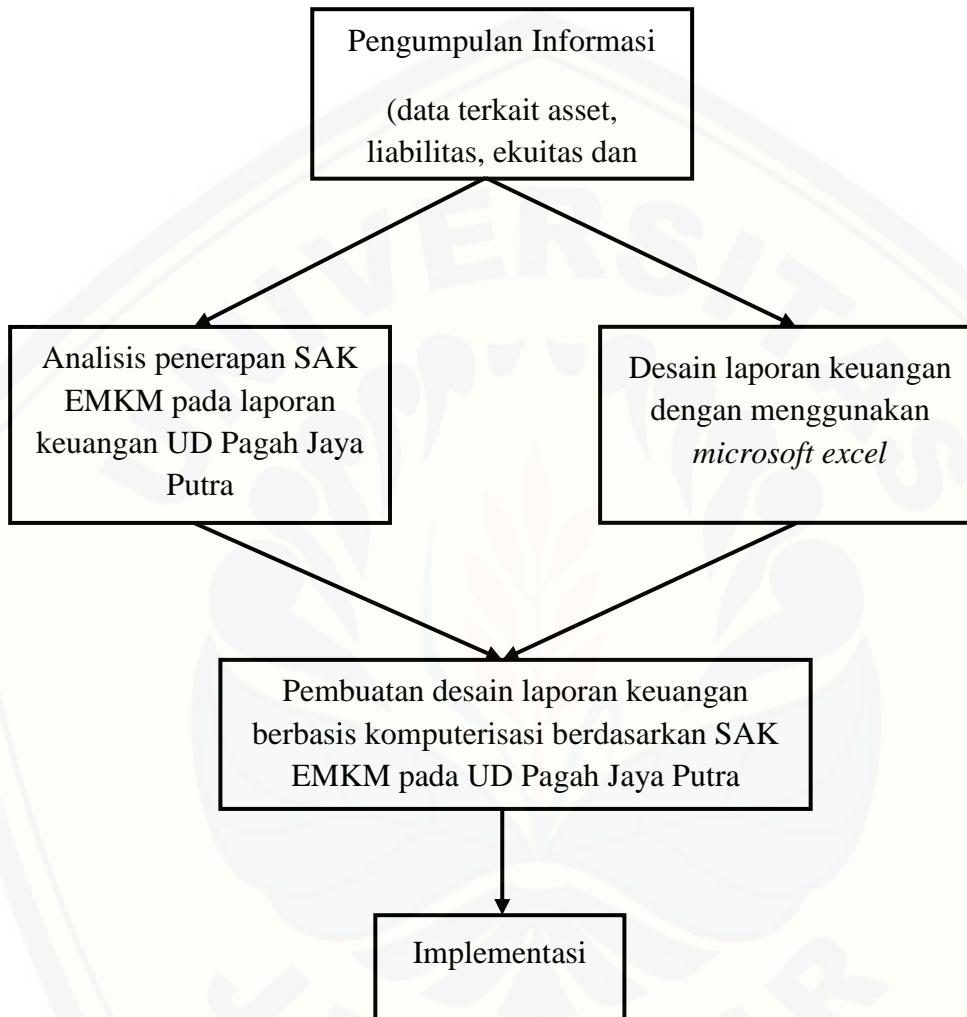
Pengumpulan Informasi

(data terkait asset, liabilitas, ekuitas dan

Analisis penerapan SAK EMKM pada laporan keuangan UD Pagah Jaya Putra

Desain laporan keuangan dengan menggunakan *microsoft excel*

Pembuatan desain laporan keuangan berbasis komputerisasi berdasarkan SAK EMKM pada UD Pagah Jaya Putra

Implementasi